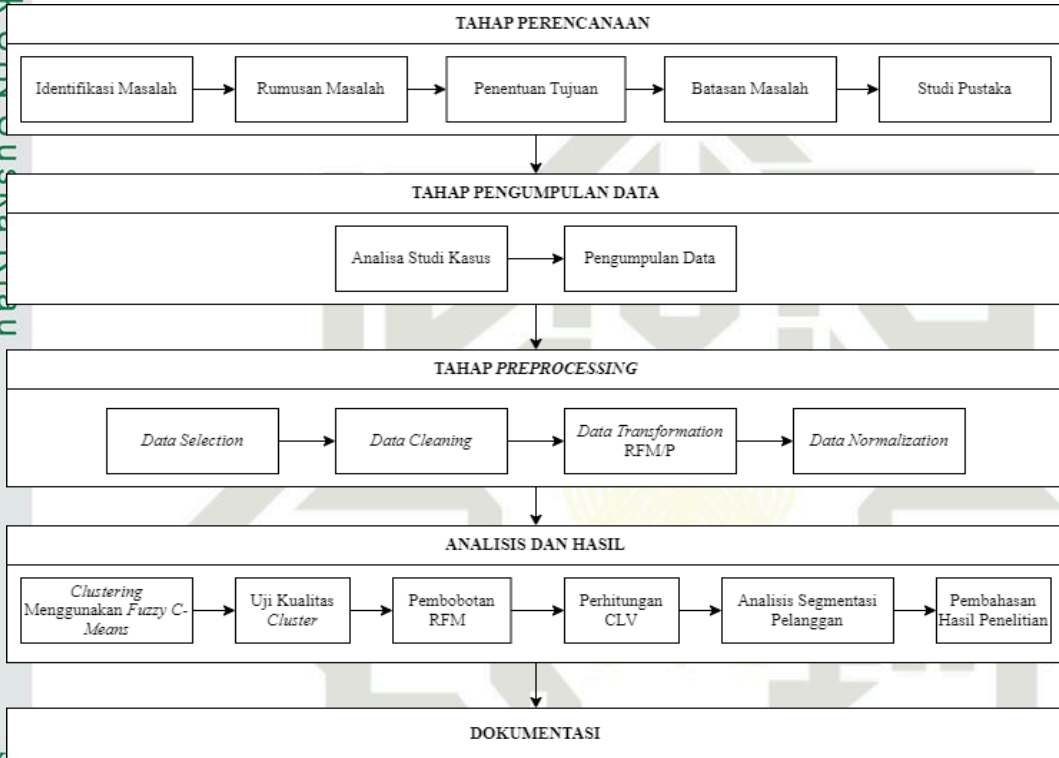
TAHAP PERENCANAAN

Identifikasi Masalah

Rumusan Masalah

Penentuan Tujuan

Batasan Masalah

Studi Pustaka

TAHAP PENGUMPULAN DATA

Analisa Studi Kasus

Pengumpulan Data

TAHAP *PREPROCESSING*

*Data Selection*

*Data Cleaning*

*Data Transformation* RFM/P

*Data Normalization*

ANALISIS DAN HASIL

*Clustering* Menggunakan *Fuzzy C-Means*

Uji Kualitas *Cluster*

Pembobotan RFM

Perhitungan CLV

Analisis Segmentasi Pelanggan

Pembahasan Hasil Penelitian

DOKUMENTASI